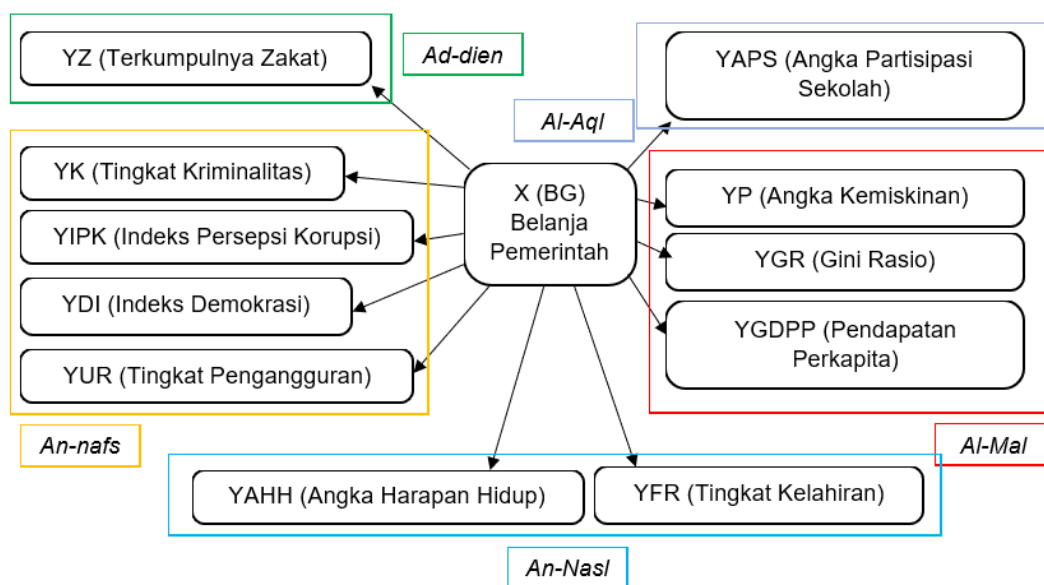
YZ (Terkumpulnya Zakat)

Ad-dien

YAPS (Angka Partisipasi Sekolah)

Al-Aql

YK (Tingkat Kriminalitas)

YIPK (Indeks Persepsi Korupsi)

YDI (Indeks Demokrasi)

YUR (Tingkat Pengangguran)

X (BG) Belanja Pemerintah

YP (Angka Kemiskinan)

YGR (Gini Rasio)

YGDPP (Pendapatan Perkapita)

An-nafs

Al-Mal

YAHH (Angka Harapan Hidup)

YFR (Tingkat Kelahiran)

An-Nasl